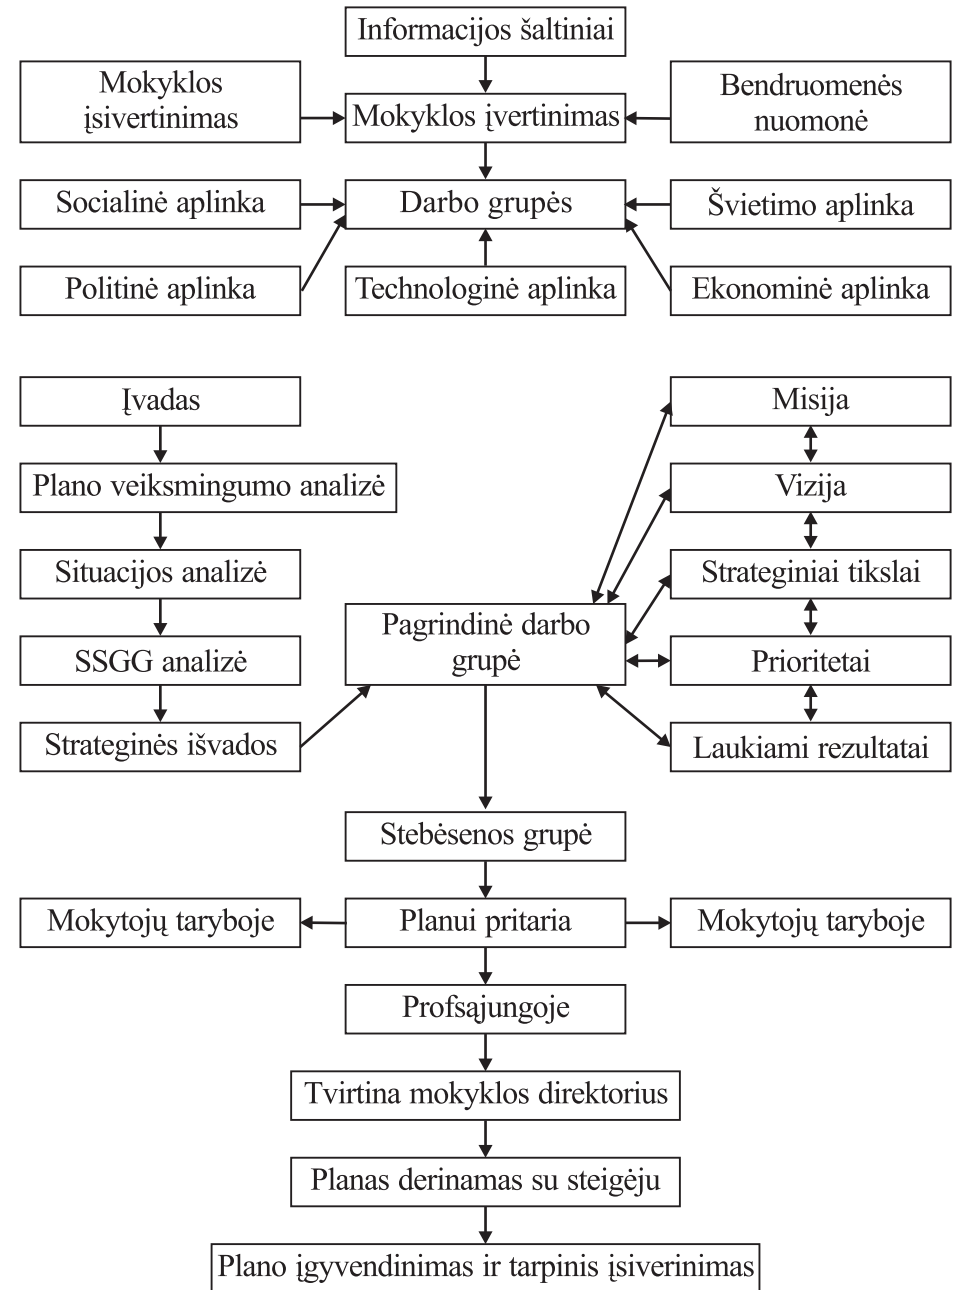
Informacijos šaltiniai

Mokyklos įsivertinimas

Mokyklos įvertinimas

Bendruomenės nuomonė

Socialinė aplinka

Darbo grupės

Švietimo aplinka

Politinė aplinka

Technologinė aplinka

Ekonominė aplinka

Įvadas

Plano veiksmingumo analizė

Situacijos analizė

SSGG analizė

Strateginės išvados

Pagrindinė darbo grupė

Misija

Vizija

Strateginiai tikslai

Prioritetai

Laukiami rezultatai

Stebėsenos grupė

Mokytojų taryboje

Planui pritaria

Mokytojų taryboje

Profsąjungoje

Tvirtina mokyklos direktorius

Planas derinamas su steigėju

Plano įgyvendinimas ir tarpinis įsiverinimas